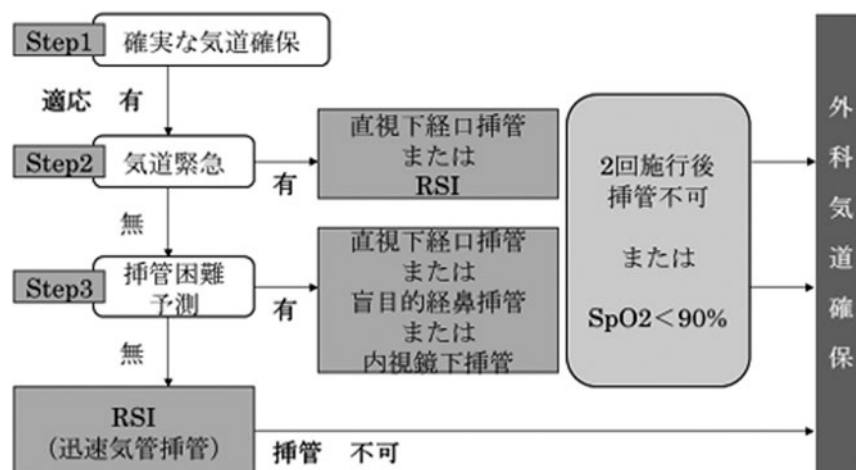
Step1 確実な気道確保

適応 有

Step2 気道緊急

有

直視下経口挿管
または
RSI

無

Step3 挿管困難予測

有

直視下経口挿管
または
盲目的経鼻挿管
または
内視鏡下挿管

無

RSI
(迅速気管挿管)

挿管 不可

2回施行後
挿管不可

または

SpO2＜90%

外科気道確保